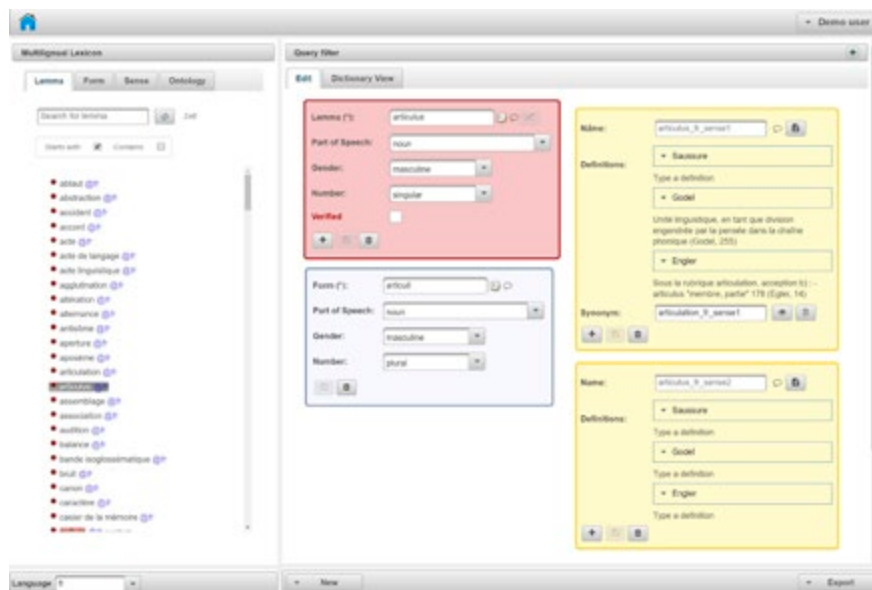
Demo user

Multilingual Lexicon

Lemma | Form | Sense | Ontology

Search for lemma

Starts with | Contains

ablaut @fr
abstraction @fr
accident @fr
accord @fr
acte @fr
acte de langage @fr
acte linguistique @fr
agglutination @fr
altération @fr
alternance @fr
antisème @fr
aperture @fr
aposème @fr
articulation @fr
articulus
assemblage @fr
association @fr
audition @fr
balance @fr
bande isoglossématique @fr
bruit @fr
canon @fr
caractère @fr
casier de la mémoire @fr
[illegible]

Language

Query filter

Edit | Dictionary View

Lemma (*): articulus
Part of Speech: noun
Gender: masculine
Number: singular
Verified

Form (*): articuli
Part of Speech: noun
Gender: masculine
Number: plural

Name: articulus_fr_sense1
Definitions:
Saussure
Type a definition
Godel
Unité linguistique, en tant que division engendrée par la pensée dans la chaîne phonique (Godel, 255)
Engler
Sous la rubrique articulation, acception b) : - articulus "membre, partie" 178 (Engler, 14)
Synonym: articulation_fr_sense1

Name: articulus_fr_sense2
Definitions:
Saussure
Type a definition
Godel
Type a definition
Engler
Type a definition

New

Export